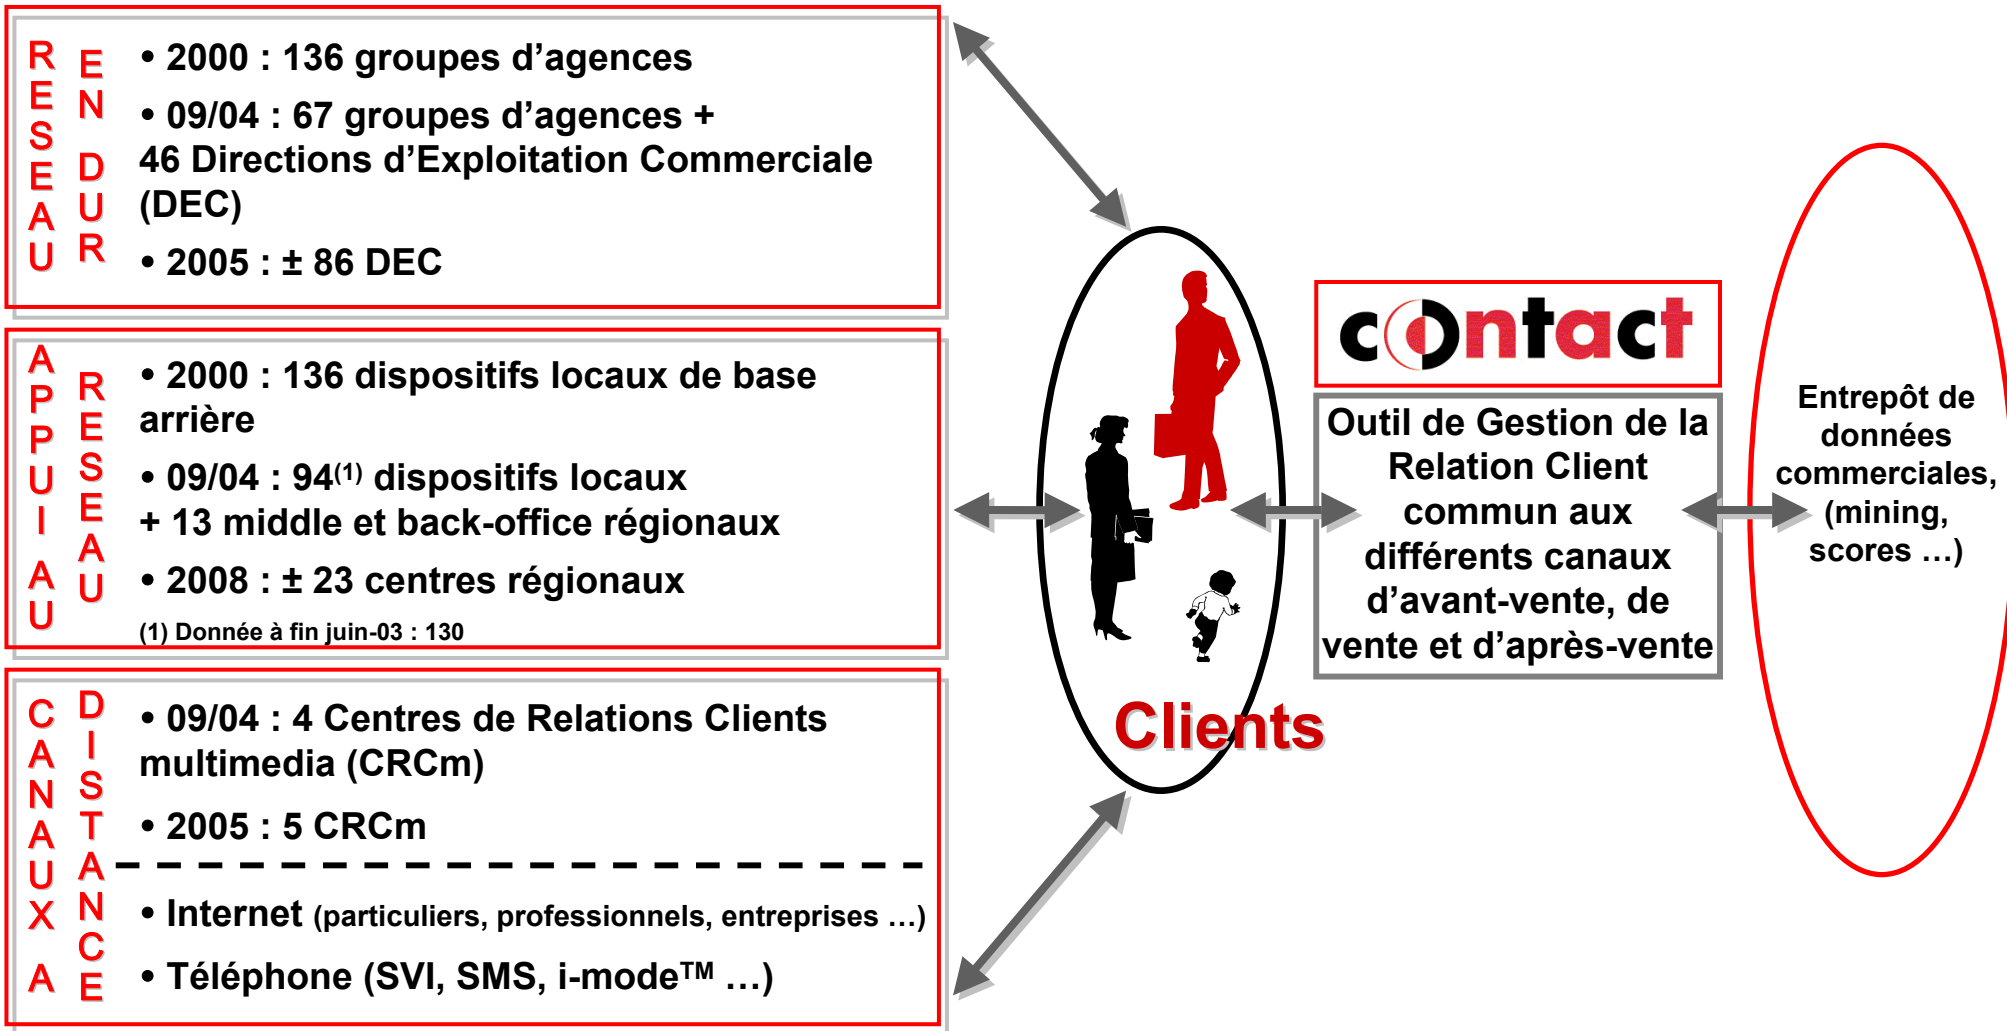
RESEAU EN DUR

• 2000 : 136 groupes d'agences

• 09/04 : 67 groupes d'agences + 46 Directions d'Exploitation Commerciale (DEC)

• 2005 : ± 86 DEC

APPUI AU RESEAU

• 2000 : 136 dispositifs locaux de base arrière

• 09/04 : 94$^{(1)}$ dispositifs locaux + 13 middle et back-office régionaux

• 2008 : ± 23 centres régionaux

(1) Donnée à fin juin-03 : 130

CANAUX A DISTANCE

• 09/04 : 4 Centres de Relations Clients multimedia (CRCm)

• 2005 : 5 CRCm

• Internet (particuliers, professionnels, entreprises …)

• Téléphone (SVI, SMS, i-mode™ …)

Clients

contact

Outil de Gestion de la Relation Client commun aux différents canaux d'avant-vente, de vente et d'après-vente

Entrepôt de données commerciales, (mining, scores …)